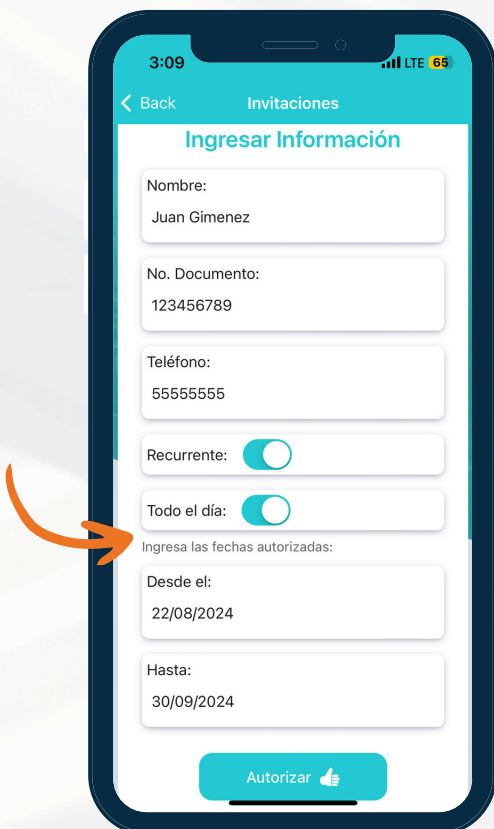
3:09

LTE 65

< Back

Invitaciones

Ingresar Información

Nombre:

Juan Gimenez

No. Documento:

123456789

Teléfono:

55555555

Recurrente:

Todo el día:

Ingresa las fechas autorizadas:

Desde el:

22/08/2024

Hasta:

30/09/2024

Autorizar